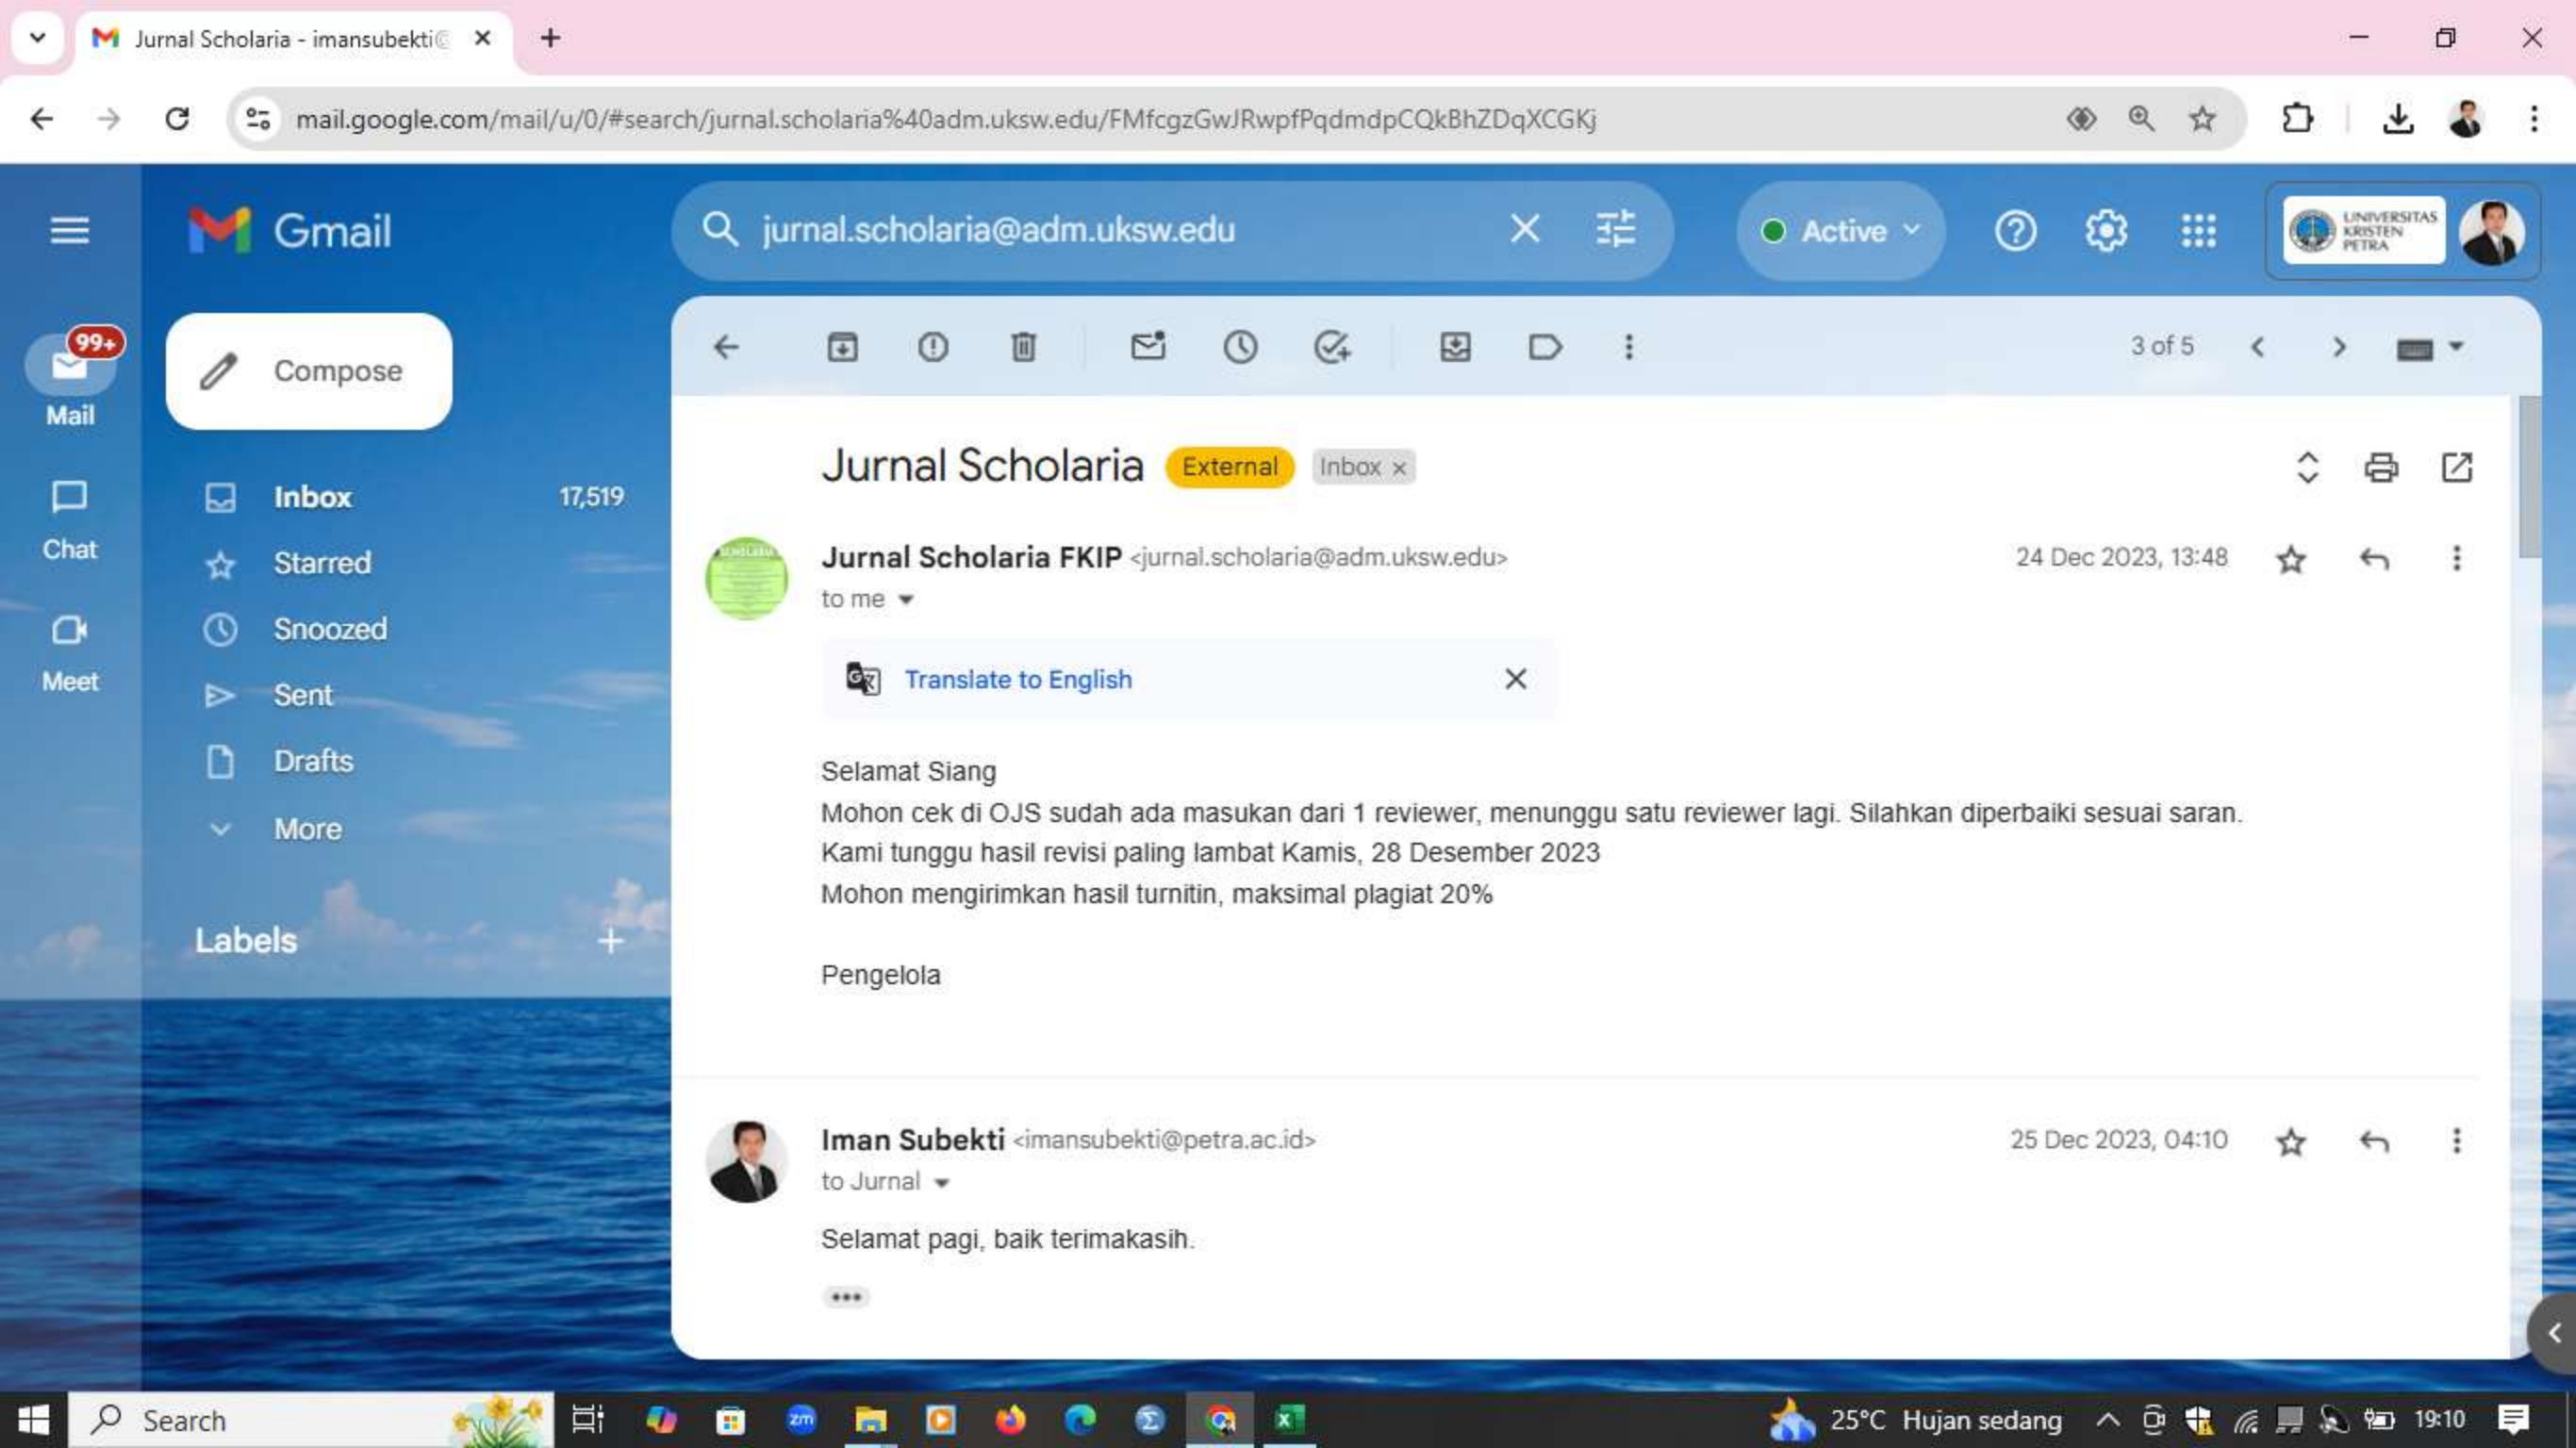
Jurnal Scholaria - imansubekti@

mail.google.com/mail/u/0/#search/jurnal.scholaria%40adm.uksw.edu/FMfcgzGwJRwpfPqdmdpCQkBhZDqXCGKj

Gmail

jurnal.scholaria@adm.uksw.edu

Active

UNIVERSITAS KRISTEN PETRA

99+
Mail

Chat

Meet

Compose

Inbox 17,519

Starred

Snoozed

Sent

Drafts

More

Labels

3 of 5

Jurnal Scholaria External Inbox ×

Jurnal Scholaria FKIP <jurnal.scholaria@adm.uksw.edu>
to me
24 Dec 2023, 13:48

Translate to English

Selamat Siang
Mohon cek di OJS sudah ada masukan dari 1 reviewer, menunggu satu reviewer lagi. Silahkan diperbaiki sesuai saran.
Kami tunggu hasil revisi paling lambat Kamis, 28 Desember 2023
Mohon mengirimkan hasil turnitin, maksimal plagiat 20%

Pengelola

Iman Subekti <imansubekti@petra.ac.id>
to Jurnal
25 Dec 2023, 04:10

Selamat pagi, baik terimakasih.

Search

25°C Hujan sedang

19:10